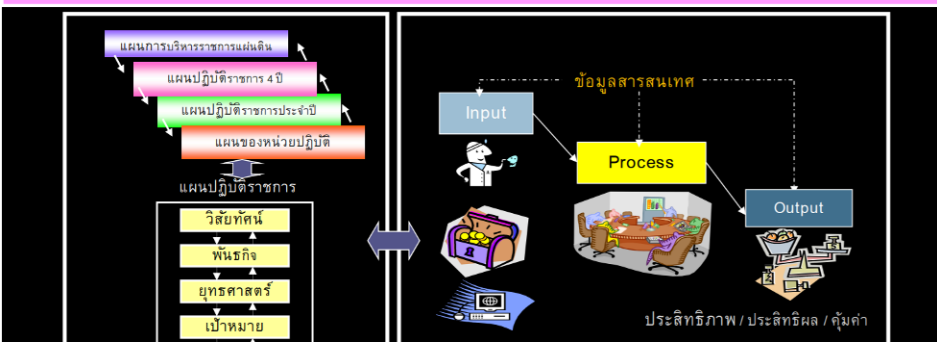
แผนการบริหารราชการแผ่นดิน

แผนปฏิบัติราชการ 4 ปี

แผนปฏิบัติราชการประจำปี

แผนของหน่วยปฏิบัติ

แผนปฏิบัติราชการ

วิสัยทัศน์

พันธกิจ

ยุทธศาสตร์

เป้าหมาย

ข้อมูลสารสนเทศ

Input

Process

Output

ประสิทธิภาพ / ประสิทธิผล / คุ้มค่า